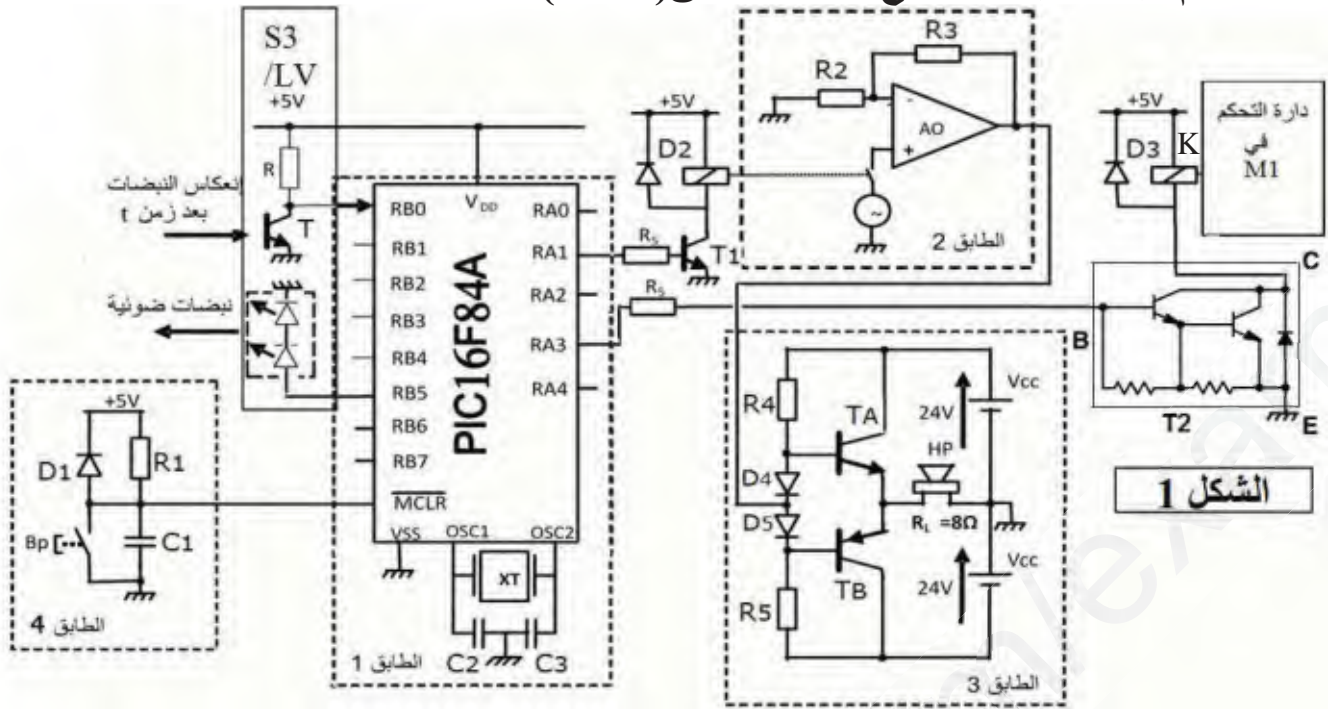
S3
/LV
+5V
R
إنعكاس النبضات بعد زمن t
T
نبضات ضوئية
RB0
RB1
RB2
RB3
RB4
RB5
RB6
RB7
$\overline{MCLR}$
$V_{DD}$
PIC16F84A
RA0
RA1
RA2
RA3
RA4
VSS
OSC1
OSC2
XT
C2
C3
الطابق 1
+5V
D1
R1
Bp
C1
الطابق 4
+5V
D2
$R_S$
T1
$R_S$
R2
R3
AO
الطابق 2
R4
TA
D4
D5
TB
R5
24V
Vcc
HP
$R_L$ =8Ω
24V
Vcc
الطابق 3
B
+5V
D3
K
دارة التحكم في M1
C
T2
E
الشكل 1